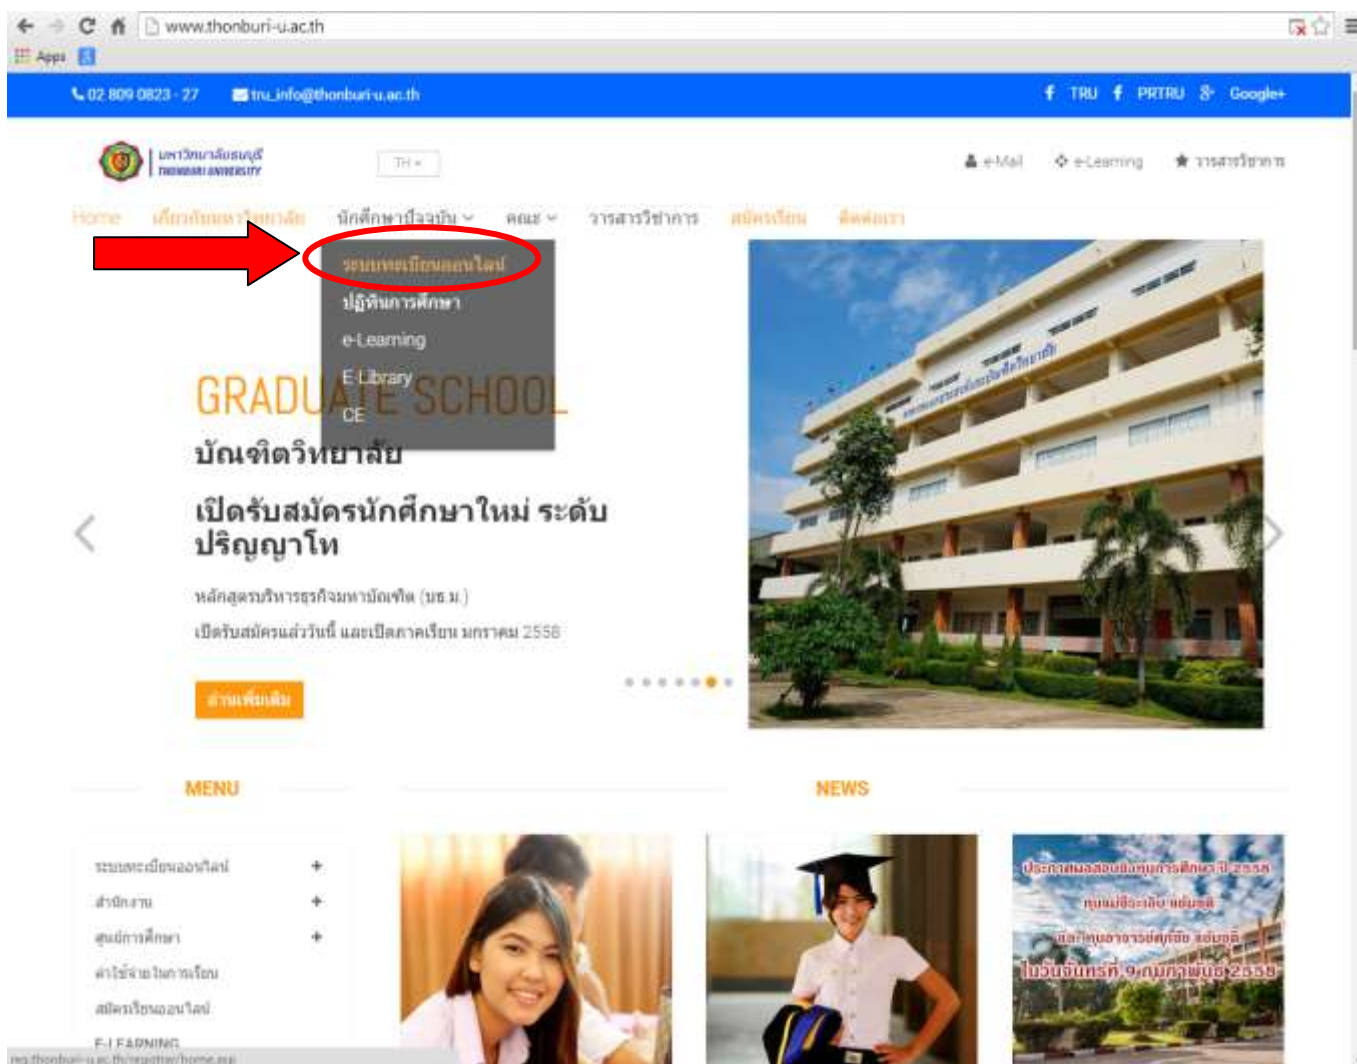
www.thonburi-u.ac.th

Apps

02 809 0823 - 27 tru_info@thonburi-u.ac.th

TRU PRTRU Google+

มหาวิทยาลัยธนบุรี THONBURI UNIVERSITY

TH

e-Mail e-Learning วารสารวิชาการ

Home เกี่ยวกับมหาวิทยาลัย นักศึกษาปัจจุบัน คณะ วารสารวิชาการ สมัครเรียน ติดต่อเรา

ระบบทะเบียนออนไลน์

ปฏิทินการศึกษา

e-Learning

E-Library

CE

GRADUATE SCHOOL

บัณฑิตวิทยาลัย

เปิดรับสมัครนักศึกษาใหม่ ระดับปริญญาโท

หลักสูตรบริหารธุรกิจมหาบัณฑิต (บธ.ม.)

เปิดรับสมัครแล้ววันนี้ และเปิดภาคเรียน มกราคม 2558

อ่านเพิ่มเติม

MENU

NEWS

ระบบทะเบียนออนไลน์ +

สำนักงาน +

ศูนย์การศึกษา +

ค่าใช้จ่ายในการเรียน

สมัครเรียนออนไลน์

E-LEARNING

ประกาศผลสอบชิงทุนการศึกษา ปี 2558

ทุนเพชรเม็ดแท้ 100%

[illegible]

ในวันจันทร์ที่ 9 กุมภาพันธ์ 2558

reg.thonburi-u.ac.th/registrar/home.asp